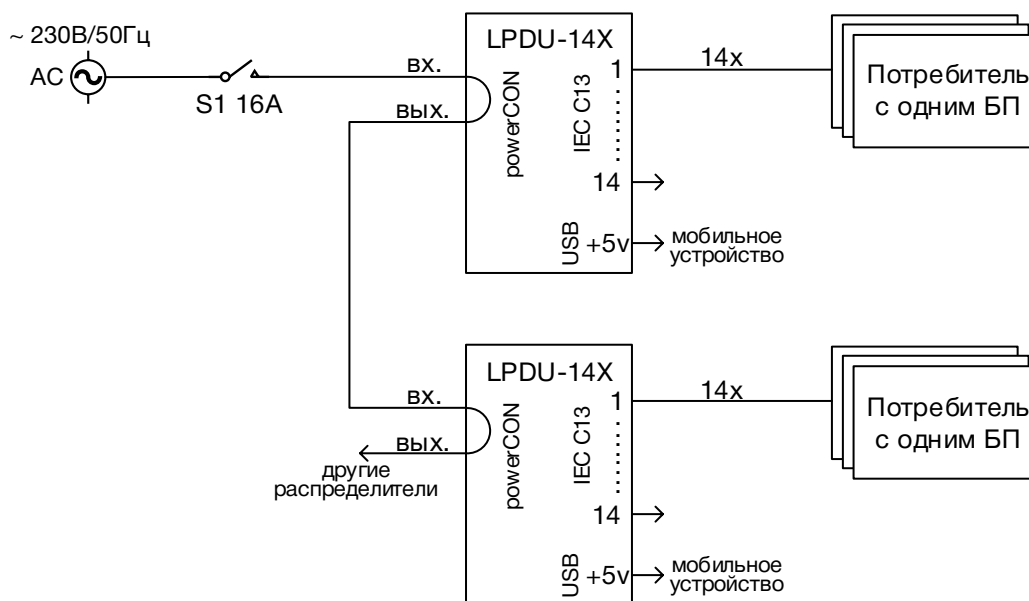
~ 230В/50Гц
AC
S1 16A
вх.
вых.
LPDU-14X
powerCON
IEC C13
1
14
USB +5v
14x
Потребитель с одним БП
мобильное устройство

вх.
вых.
другие распределители
LPDU-14X
powerCON
IEC C13
1
14
USB +5v
14x
Потребитель с одним БП
мобильное устройство